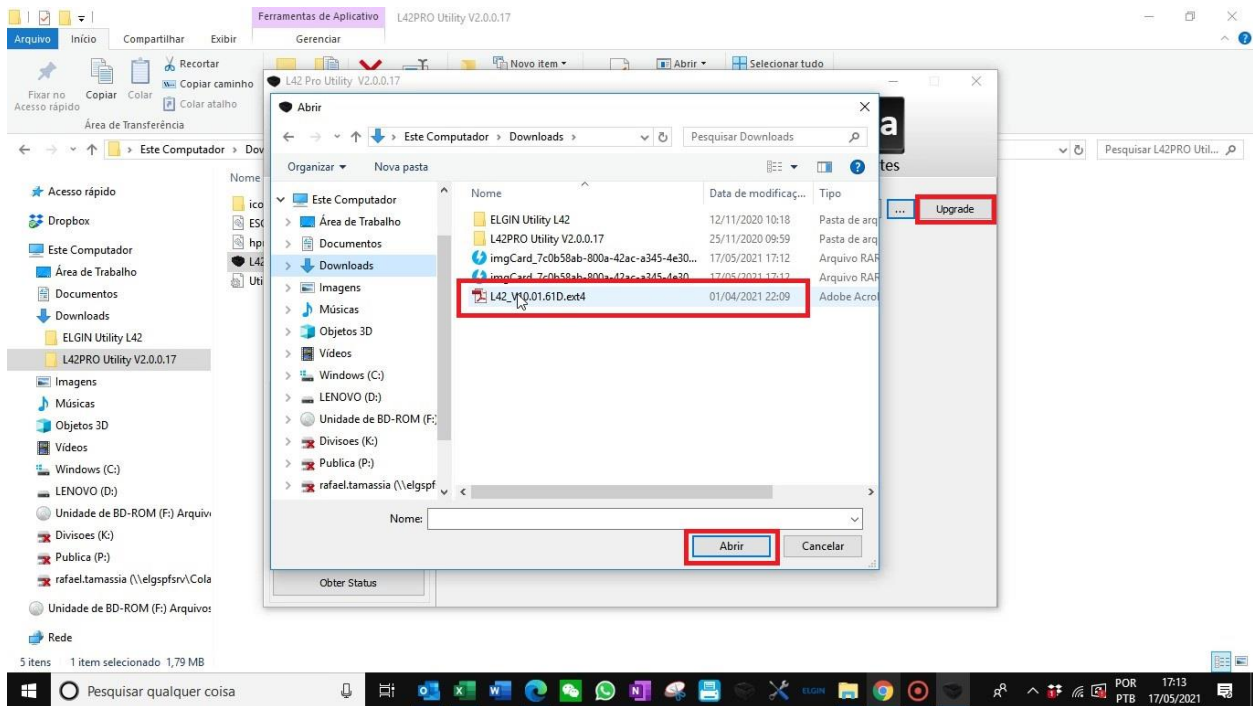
Ferramentas de Aplicativo L42PRO Utility V2.0.0.17

Arquivo Início Compartilhar Exibir Gerenciar

Fixar no Acesso rápido Copiar Colar Recortar Copiar caminho Colar atalho Área de Transferência

Novo item Abrir Selecionar tudo

Este Computador > Dov

Pesquisar L42PRO Util...

Acesso rápido
Dropbox
Este Computador
Área de Trabalho
Documentos
Downloads
ELGIN Utility L42
L42PRO Utility V2.0.0.17
Imagens
Músicas
Objetos 3D
Vídeos
Windows (C:)
LENOVO (D:)
Unidade de BD-ROM (F:) Arquiv
Divisoes (K:)
Publica (P:)
rafael.tamassia (\\elgspfsrv\Cola
Unidade de BD-ROM (F:) Arquivos
Rede

5 itens 1 item selecionado 1,79 MB

Nome
ico
ESC
hpi
L42
Uti

L42 Pro Utility V2.0.0.17

a
tes

... Upgrade

Obter Status

Abrir

Este Computador > Downloads >

Pesquisar Downloads

Organizar Nova pasta

Este Computador
Área de Trabalho
Documentos
Downloads
Imagens
Músicas
Objetos 3D
Vídeos
Windows (C:)
LENOVO (D:)
Unidade de BD-ROM (F:)
Divisoes (K:)
Publica (P:)
rafael.tamassia (\\elgspf

| Nome | Data de modificaç... | Tipo |
|---|---|---|
| ELGIN Utility L42 | 12/11/2020 10:18 | Pasta de arq |
| L42PRO Utility V2.0.0.17 | 25/11/2020 09:59 | Pasta de arq |
| imgCard_7c0b58ab-800a-42ac-a345-4e30... | 17/05/2021 17:12 | Arquivo RAR |
| imgCard_7c0b58ab-800a-42ac-a345-4e30 | 17/05/2021 17:12 | Arquivo RAR |
| L42_V10.01.61D.ext4 | 01/04/2021 22:09 | Adobe Acrol |

Nome:

Abrir Cancelar

Pesquisar qualquer coisa

POR PTB 17:13 17/05/2021